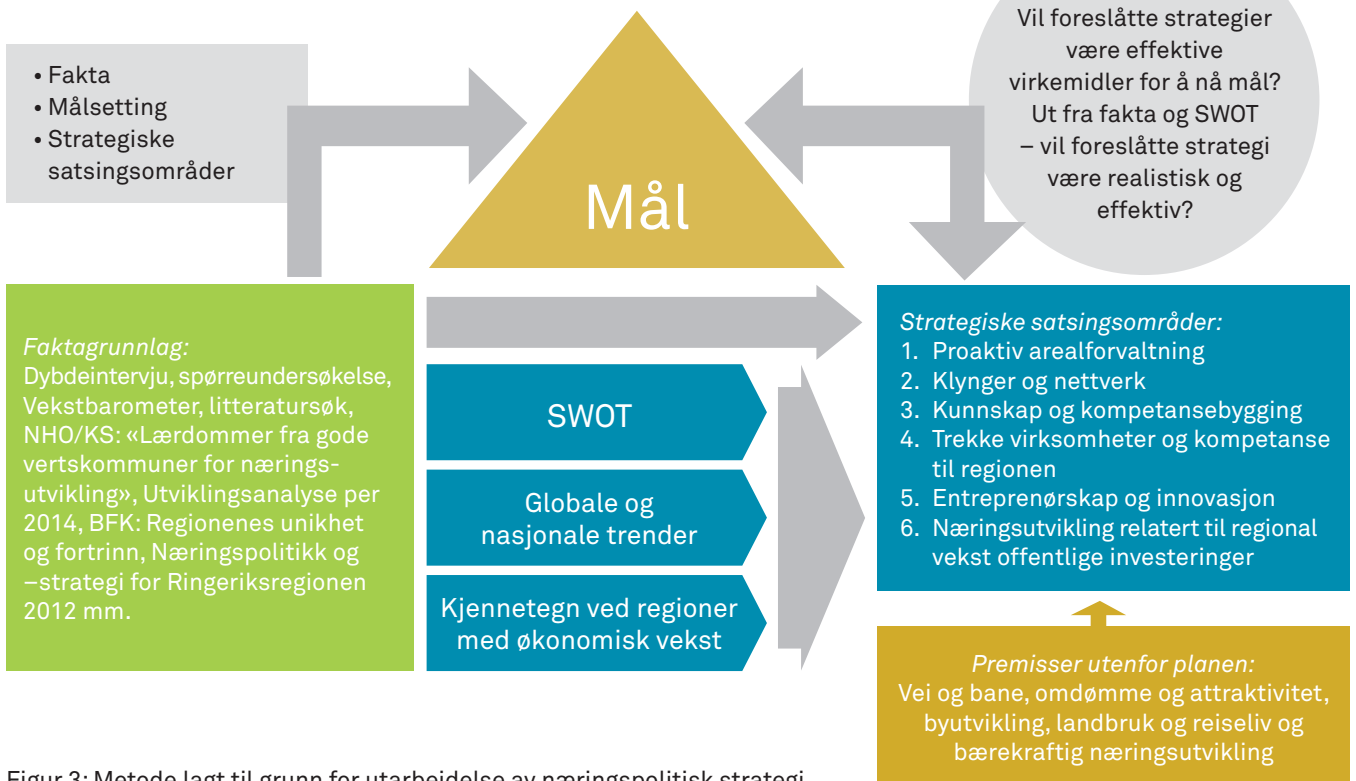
• Fakta
• Målsetting
• Strategiske satsingsområder

Mål

Vil foreslåtte strategier være effektive virkemidler for å nå mål? Ut fra fakta og SWOT – vil foreslåtte strategi være realistisk og effektiv?

*Faktagrunnlag:*
Dybdeintervju, spørreundersøkelse, Vekstbarometer, litteratursøk, NHO/KS: «Lærdommer fra gode vertskommuner for næringsutvikling», Utviklingsanalyse per 2014, BFK: Regionenes unikhet og fortrinn, Næringspolitikk og –strategi for Ringeriksregionen 2012 mm.

SWOT

Globale og nasjonale trender

Kjennetegn ved regioner med økonomisk vekst

*Strategiske satsingsområder:*
1. Proaktiv arealforvaltning
2. Klynger og nettverk
3. Kunnskap og kompetansebygging
4. Trekke virksomheter og kompetanse til regionen
5. Entreprenørskap og innovasjon
6. Næringsutvikling relatert til regional vekst offentlige investeringer

*Premisser utenfor planen:*
Vei og bane, omdømme og attraktivitet, byutvikling, landbruk og reiseliv og bærekraftig næringsutvikling

Figur 3: Metode lagt til grunn for utarbeidelse av næringspolitisk strategi